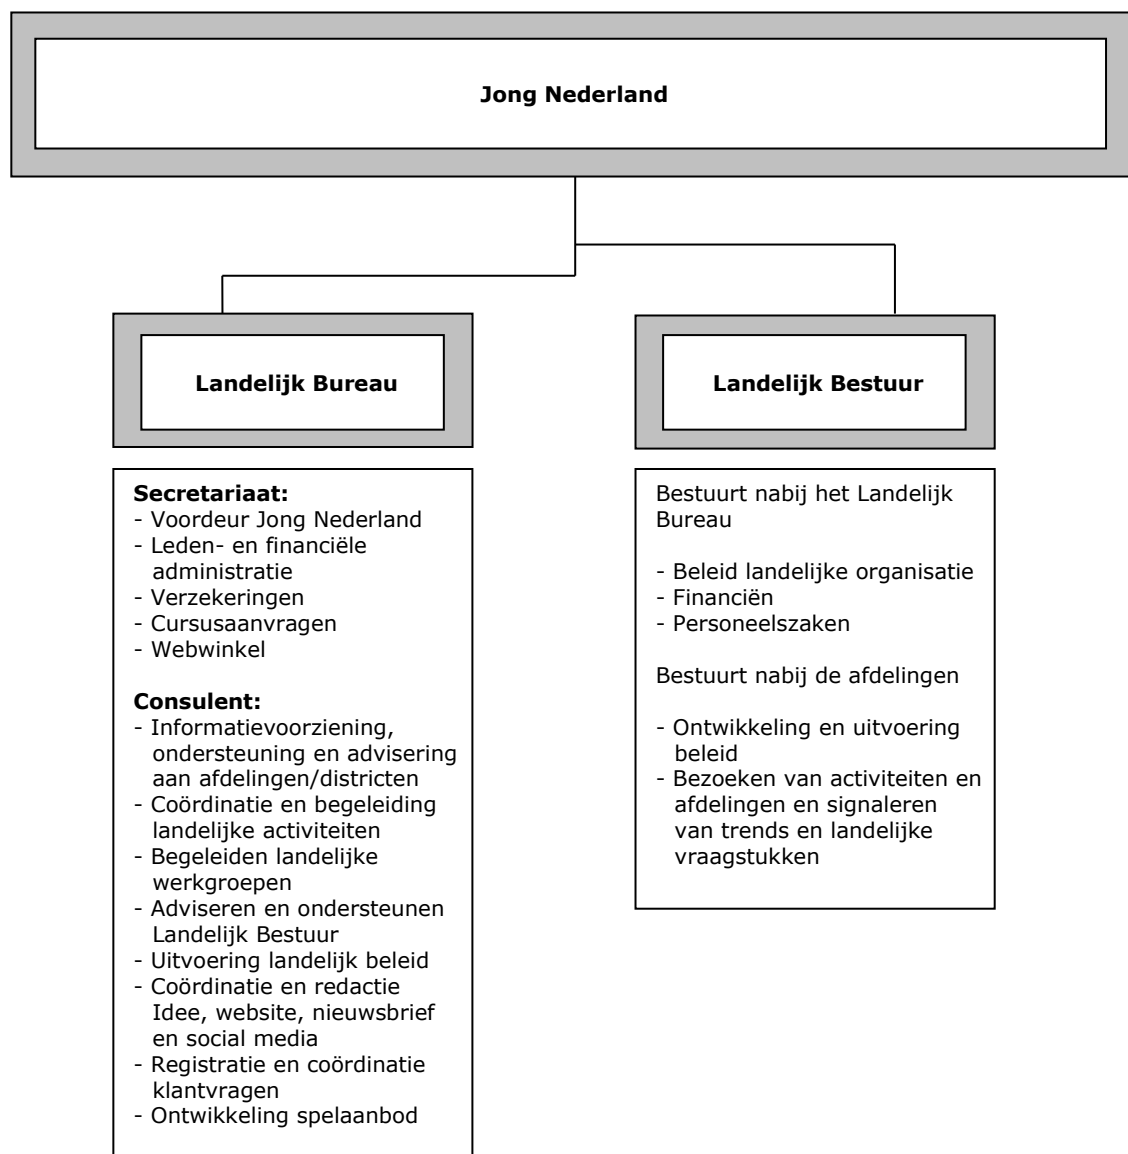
**Jong Nederland**

**Landelijk Bureau**

**Landelijk Bestuur**

**Secretariaat:**
- Voordeur Jong Nederland
- Leden- en financiële administratie
- Verzekeringen
- Cursusaanvragen
- Webwinkel

**Consulent:**
- Informatievoorziening, ondersteuning en advisering aan afdelingen/districten
- Coördinatie en begeleiding landelijke activiteiten
- Begeleiden landelijke werkgroepen
- Adviseren en ondersteunen Landelijk Bestuur
- Uitvoering landelijk beleid
- Coördinatie en redactie Idee, website, nieuwsbrief en social media
- Registratie en coördinatie klantvragen
- Ontwikkeling spelaanbod

Bestuurt nabij het Landelijk Bureau

- Beleid landelijke organisatie
- Financiën
- Personeelszaken

Bestuurt nabij de afdelingen

- Ontwikkeling en uitvoering beleid
- Bezoeken van activiteiten en afdelingen en signaleren van trends en landelijke vraagstukken